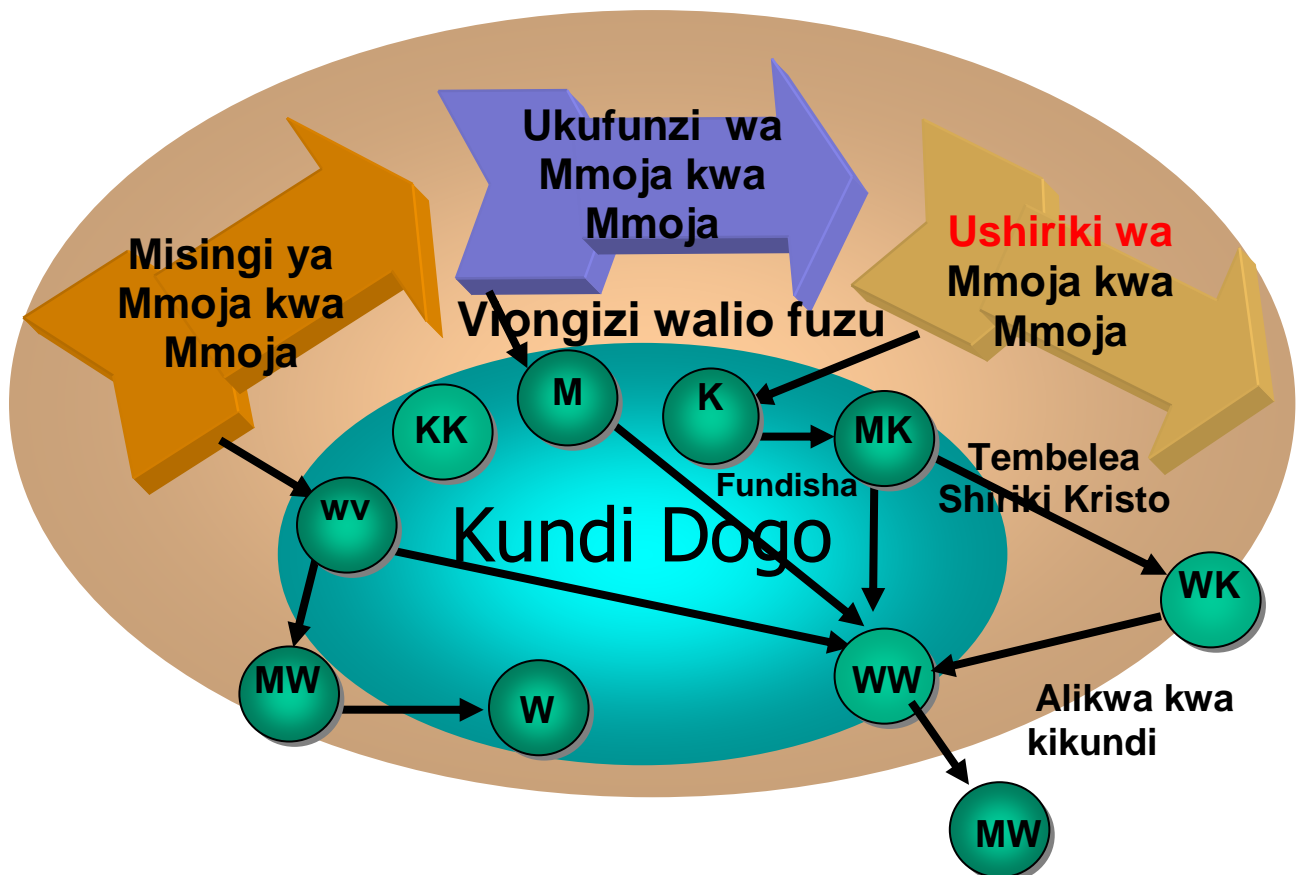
Misingi ya Mmoja kwa Mmoja

Ukufunzi wa Mmoja kwa Mmoja

Ushiriki wa Mmoja kwa Mmoja

Viongizi walio fuzu

M

K

KK

MK

Fundisha

Tembelea Shiriki Kristo

wv

Kundi Dogo

WK

MW

WW

W

Alikwa kwa kikundi

MW